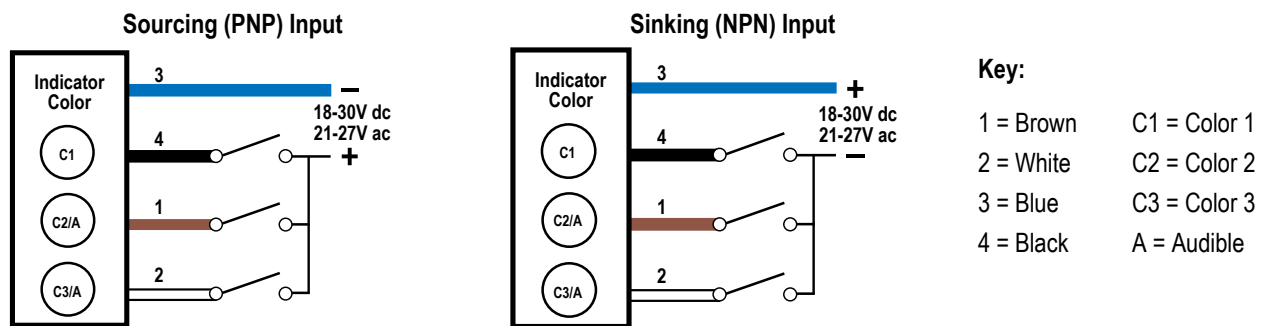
Sourcing (PNP) Input

Indicator Color

C1

C2/A

C3/A

3

4

1

2

–

18-30V dc
21-27V ac

+

Sinking (NPN) Input

Indicator Color

C1

C2/A

C3/A

3

4

1

2

+

18-30V dc
21-27V ac

–

Key:

| | |
|---|---|
| 1 = Brown | C1 = Color 1 |
| 2 = White | C2 = Color 2 |
| 3 = Blue | C3 = Color 3 |
| 4 = Black | A = Audible |